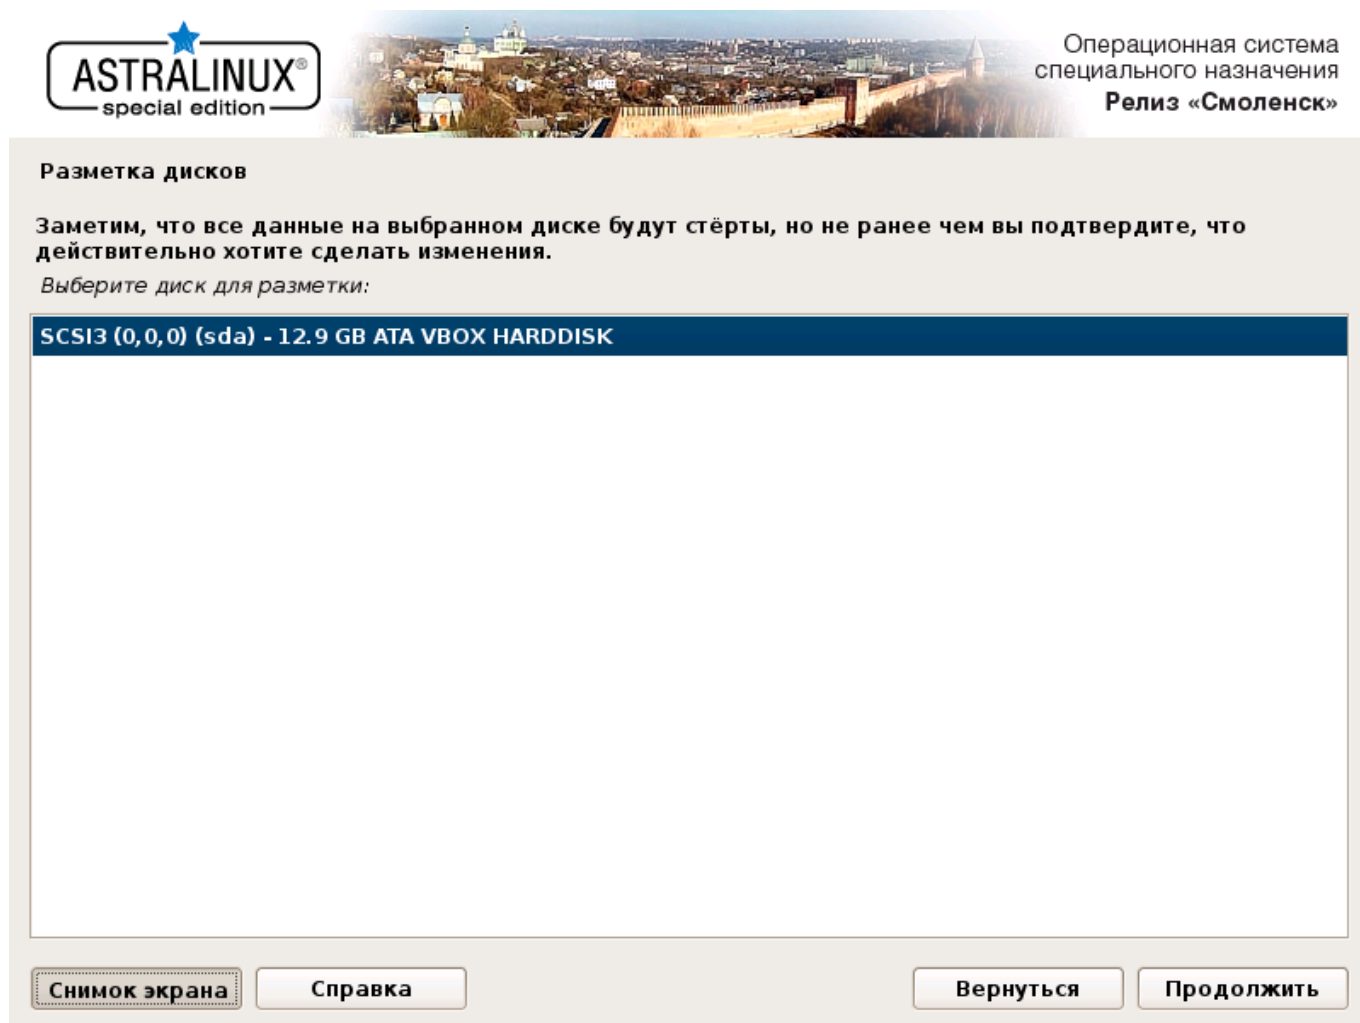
ASTRALINUX®
special edition

Операционная система специального назначения
Релиз «Смоленск»

Разметка дисков

Заметим, что все данные на выбранном диске будут стёрты, но не ранее чем вы подтвердите, что действительно хотите сделать изменения.

Выберите диск для разметки:

SCSI3 (0,0,0) (sda) - 12.9 GB ATA VBOX HARDDISK

Снимок экрана
Справка
Вернуться
Продолжить